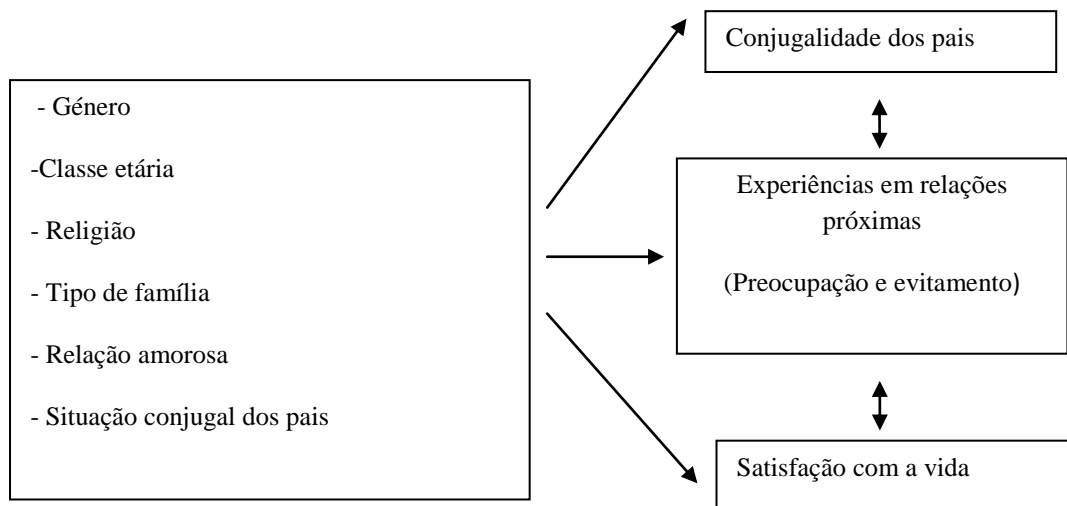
- Género

-Classe etária

- Religião

- Tipo de família

- Relação amorosa

- Situação conjugal dos pais

Conjugalidade dos pais

Experiências em relações próximas

(Preocupação e evitamento)

Satisfação com a vida